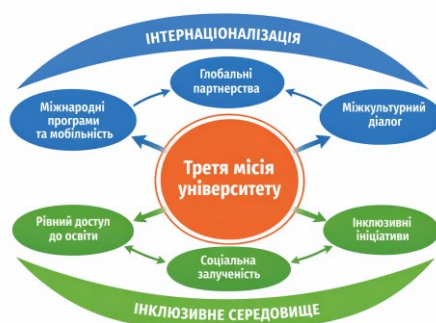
ІНТЕРНАЦІОНАЛІЗАЦІЯ

Глобальні партнерства

Міжнародні програми та мобільність

Міжкультурний діалог

Третя місія університету

Рівний доступ до освіти

Інклюзивні ініціативи

Соціальна залученість

ІНКЛЮЗИВНЕ СЕРЕДОВИЩЕ